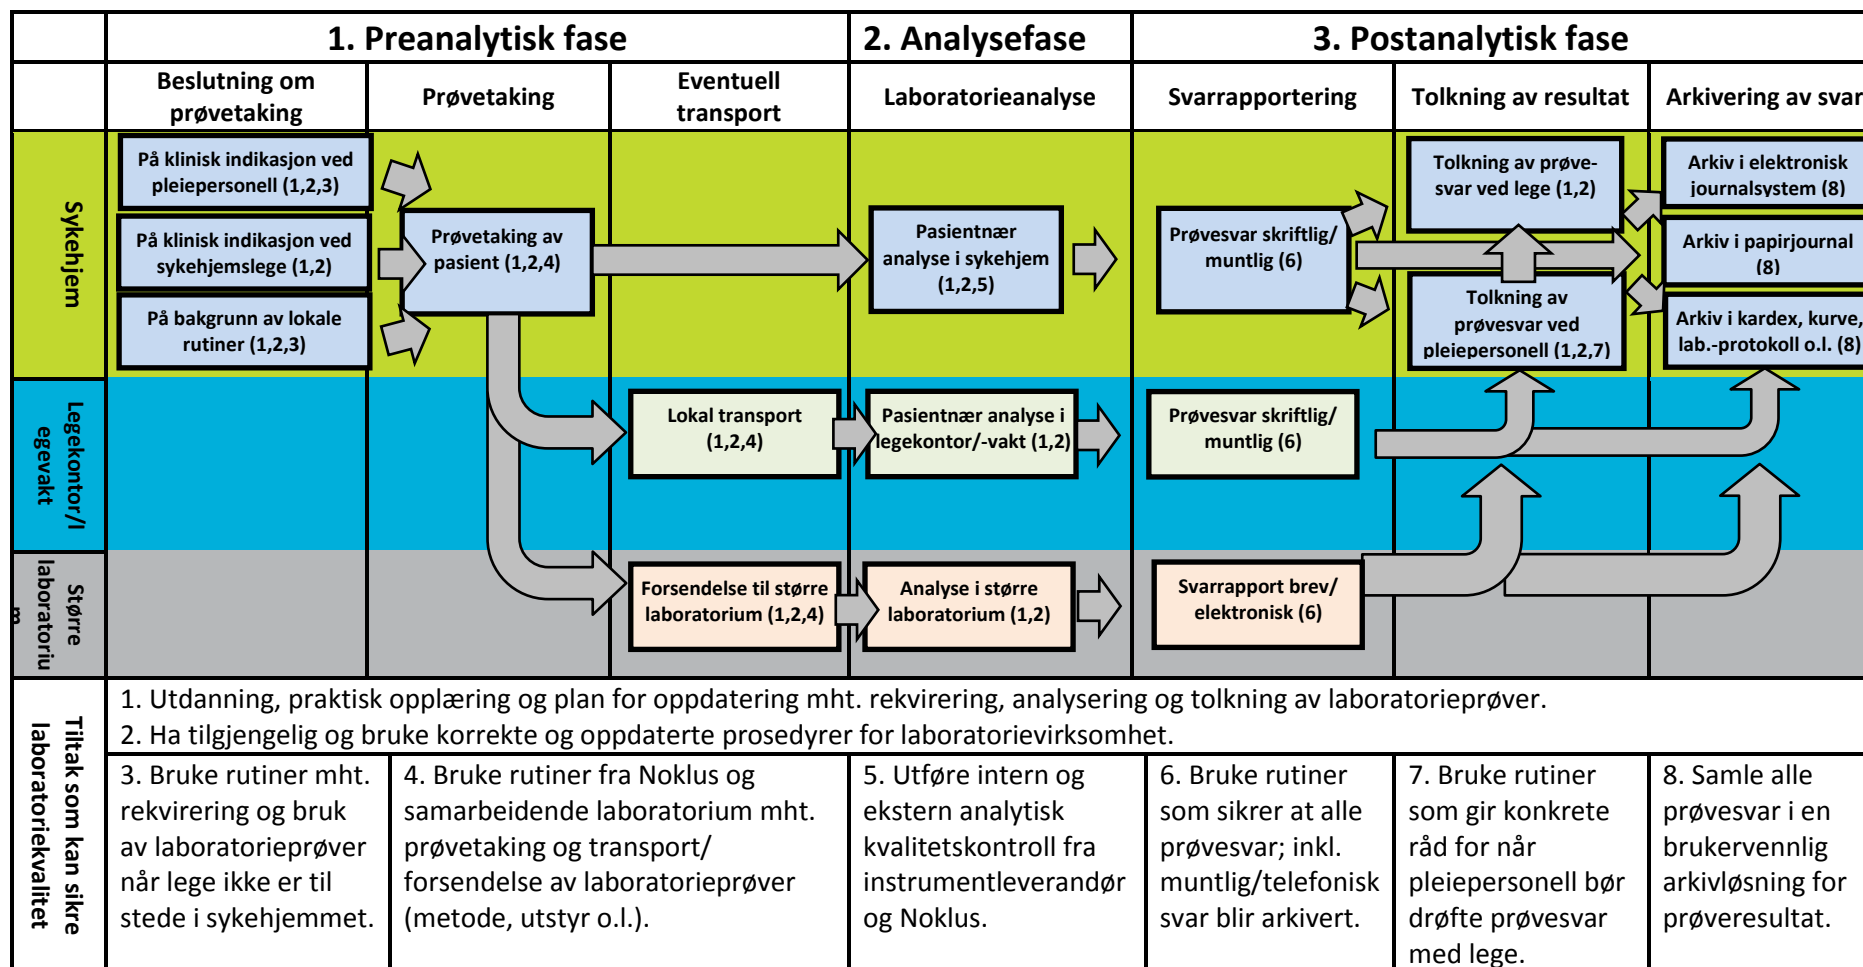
1. Preanalytisk fase

2. Analysefase

3. Postanalytisk fase

Beslutning om prøvetaking

Prøvetaking

Eventuell transport

Laboratorieanalyse

Svarrapportering

Tolkning av resultat

Arkivering av svar

Sykehjem

På klinisk indikasjon ved pleiepersonell (1,2,3)

På klinisk indikasjon ved sykehjemslege (1,2)

På bakgrunn av lokale rutiner (1,2,3)

Prøvetaking av pasient (1,2,4)

Pasientnær analyse i sykehjem (1,2,5)

Prøvesvar skriftlig/ muntlig (6)

Tolkning av prøvesvar ved lege (1,2)

Tolkning av prøvesvar ved pleiepersonell (1,2,7)

Arkiv i elektronisk journalsystem (8)

Arkiv i papirjournal (8)

Arkiv i kardex, kurve, lab.-protokoll o.l. (8)

Legekontor/legevakt

Lokal transport (1,2,4)

Pasientnær analyse i legekontor/-vakt (1,2)

Prøvesvar skriftlig/ muntlig (6)

Større laboratorium

Forsendelse til større laboratorium (1,2,4)

Analyse i større laboratorium (1,2)

Svarrapport brev/ elektronisk (6)

Tiltak som kan sikre laboratoriekvalitet

1. Utdanning, praktisk opplæring og plan for oppdatering mht. rekvirering, analysering og tolkning av laboratorieprøver.
2. Ha tilgjengelig og bruke korrekte og oppdaterte prosedyrer for laboratorievirksomhet.

3. Bruke rutiner mht. rekvirering og bruk av laboratorieprøver når lege ikke er til stede i sykehjemmet.

4. Bruke rutiner fra Noklus og samarbeidende laboratorium mht. prøvetaking og transport/ forsendelse av laboratorieprøver (metode, utstyr o.l.).

5. Utføre intern og ekstern analytisk kvalitetskontroll fra instrumentleverandør og Noklus.

6. Bruke rutiner som sikrer at alle prøvesvar; inkl. muntlig/telefonisk svar blir arkivert.

7. Bruke rutiner som gir konkrete råd for når pleiepersonell bør drøfte prøvesvar med lege.

8. Samle alle prøvesvar i en brukervennlig arkivløsning for prøveresultat.